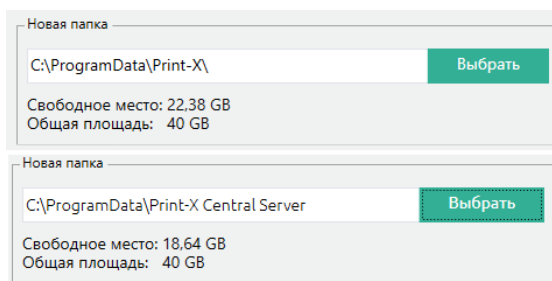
Новая папка

C:\ProgramData\Print-X\

Выбрать

Свободное место: 22,38 GB
Общая площадь: 40 GB

Новая папка

C:\ProgramData\Print-X Central Server

Выбрать

Свободное место: 18,64 GB
Общая площадь: 40 GB